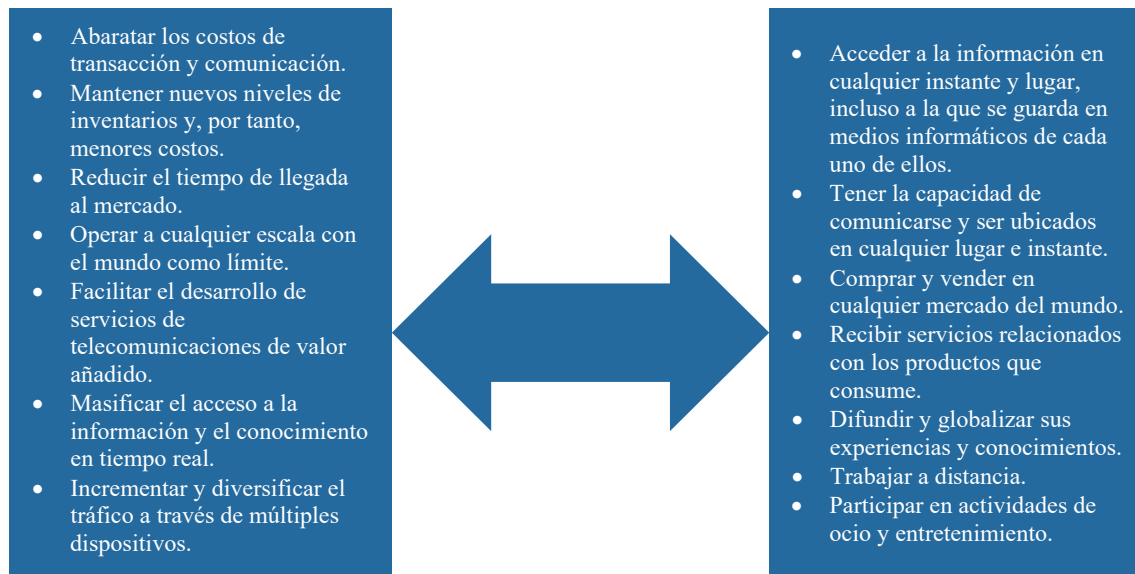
- Abaratar los costos de transacción y comunicación.
- Mantener nuevos niveles de inventarios y, por tanto, menores costos.
- Reducir el tiempo de llegada al mercado.
- Operar a cualquier escala con el mundo como límite.
- Facilitar el desarrollo de servicios de telecomunicaciones de valor añadido.
- Masificar el acceso a la información y el conocimiento en tiempo real.
- Incrementar y diversificar el tráfico a través de múltiples dispositivos.

- Acceder a la información en cualquier instante y lugar, incluso a la que se guarda en medios informáticos de cada uno de ellos.
- Tener la capacidad de comunicarse y ser ubicados en cualquier lugar e instante.
- Comprar y vender en cualquier mercado del mundo.
- Recibir servicios relacionados con los productos que consume.
- Difundir y globalizar sus experiencias y conocimientos.
- Trabajar a distancia.
- Participar en actividades de ocio y entretenimiento.